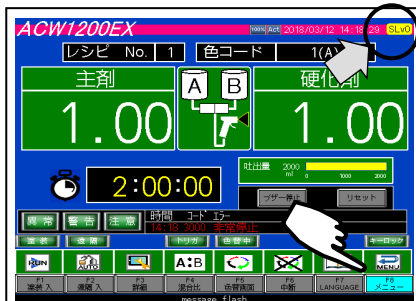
ACW1200EX
100% Act 2018/03/12 14:18:29 SLvO
レシピ No. 1 色コード 1(A)
主剤
1.00
A B
硬化剤
1.00
2:00:00
吐出量 2000 ml 0 1000 2000
ブザー停止
リセット
異常 警告 注意
時間 コード エラー
14:18 3000 非常停止
塗装 洗浄
トリガ 色替中
キーロック
RUN AUTO A:B MENU
F1 塗装入
F2 洗浄入
F3 詳細
F4 混合比
F5 色替画面
F6 中断
F7 LANGUAGE
F8 メニュー
message flash